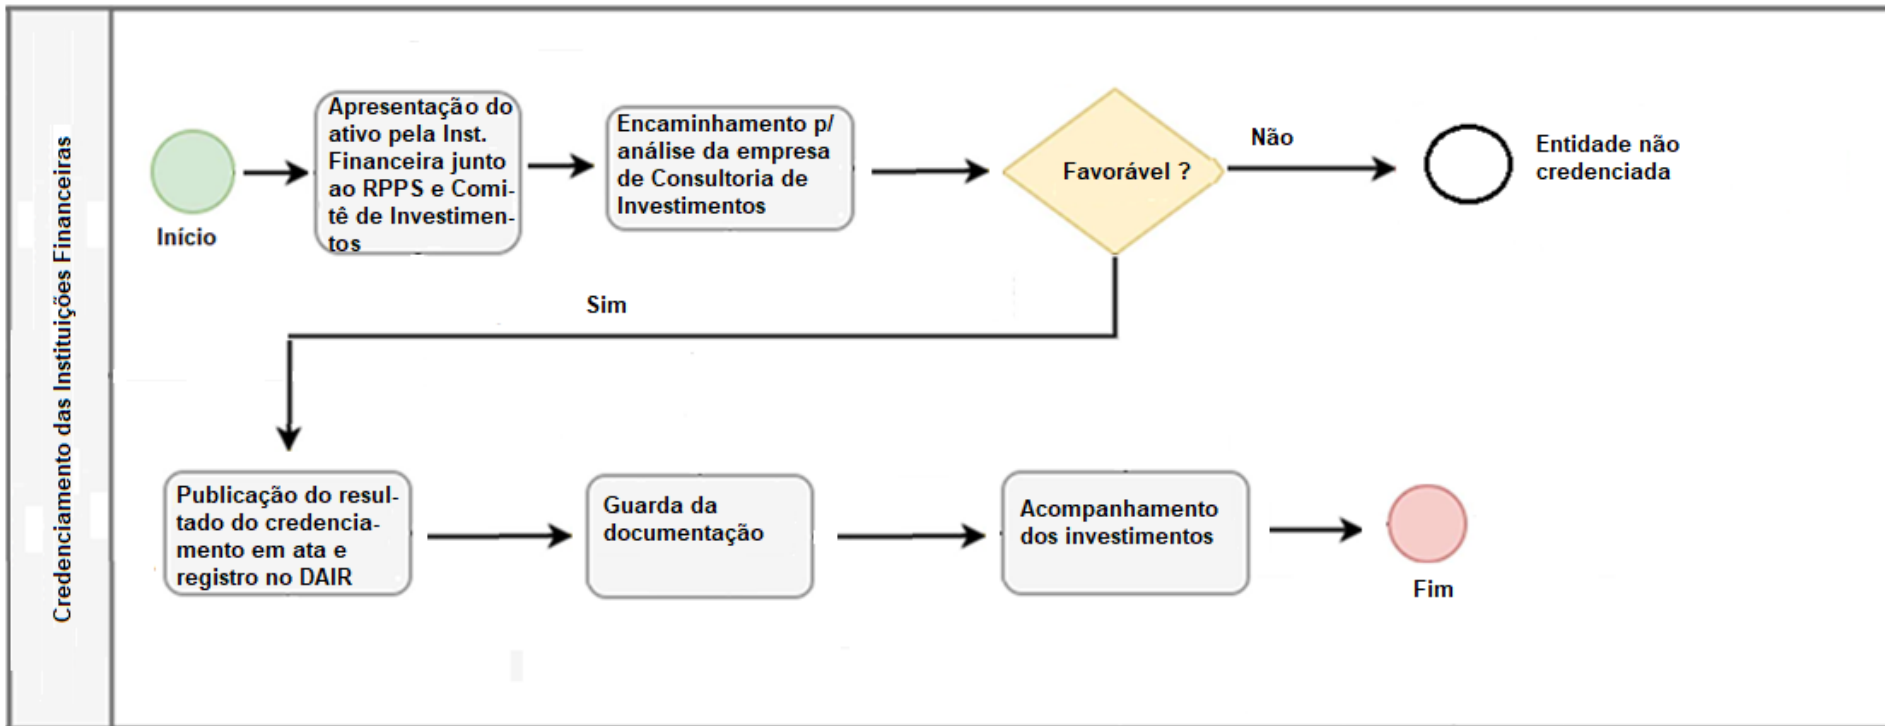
Credenciamento das Instituições Financeiras

Início

Apresentação do ativo pela Inst. Financeira junto ao RPPS e Comitê de Investimentos

Encaminhamento p/ análise da empresa de Consultoria de Investimentos

Favorável ?

Não

Entidade não credenciada

Sim

Publicação do resultado do credenciamento em ata e registro no DAIR

Guarda da documentação

Acompanhamento dos investimentos

Fim